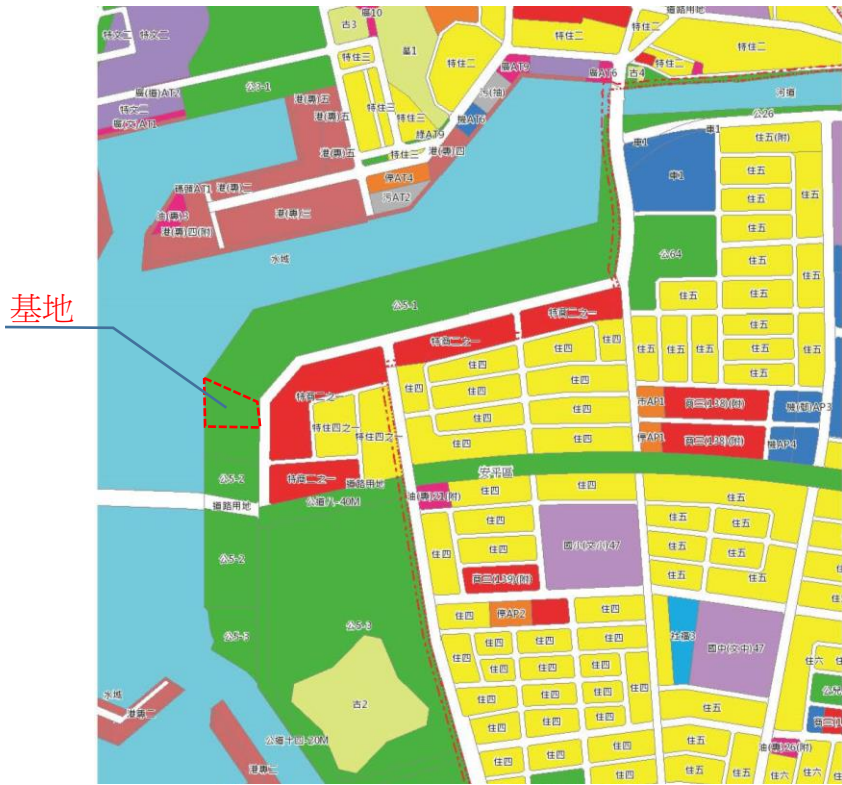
基地

特文二
特文二
廣(廣)AT7
特文二
廣(文)AT1
公3-1
古10
古3
特住三
特住三
特住三
港(專)五
港(專)五
港(專)四
特住三
港(專)四
特住二
特住二
特住三
廣AT9
道路用地
特住二
廣AT6
古4
特住二
特住二
停AT4
AT2
遊憩AT1
港(專)二
港(專)三
港(專)四(附)
港(專)三
水域
公5-1
公26
河道
住五
住五
住五
住五
住五
住五
住五
住五
住五
住五
住五
住五
住五
住五
住五
住五
公64
特商二之一
特商二之一
特商二之一
特住四之一
特住四之一
住四
住四
住四
住四
住四
住四
住四
住四
住四
住四
住四
市AP1
商三(小)8(附)
機(鼓)AP3
停AP1
商三(小)8(附)
機AP4
特商二之一
道路用地
公園(1-40M)
公5-2
道路用地
安平區
油(專)(附)
住四
住四
住五
住五
住五
住五
公5-2
住四
住四
文小(文小)47
住五
住五
商三(小)9(附)
住四
停AP2
住四
公5-3
公5-3
住四
住四
住四
住四
住四
住四
住四
住四
住四
住四
住四
住四
住四
社福3
國中(文中)47
住六
古2
住四
住五
水域
港專二
公園十四-30M
港專二
住四
住四
住五
住五
住五
住六
住六